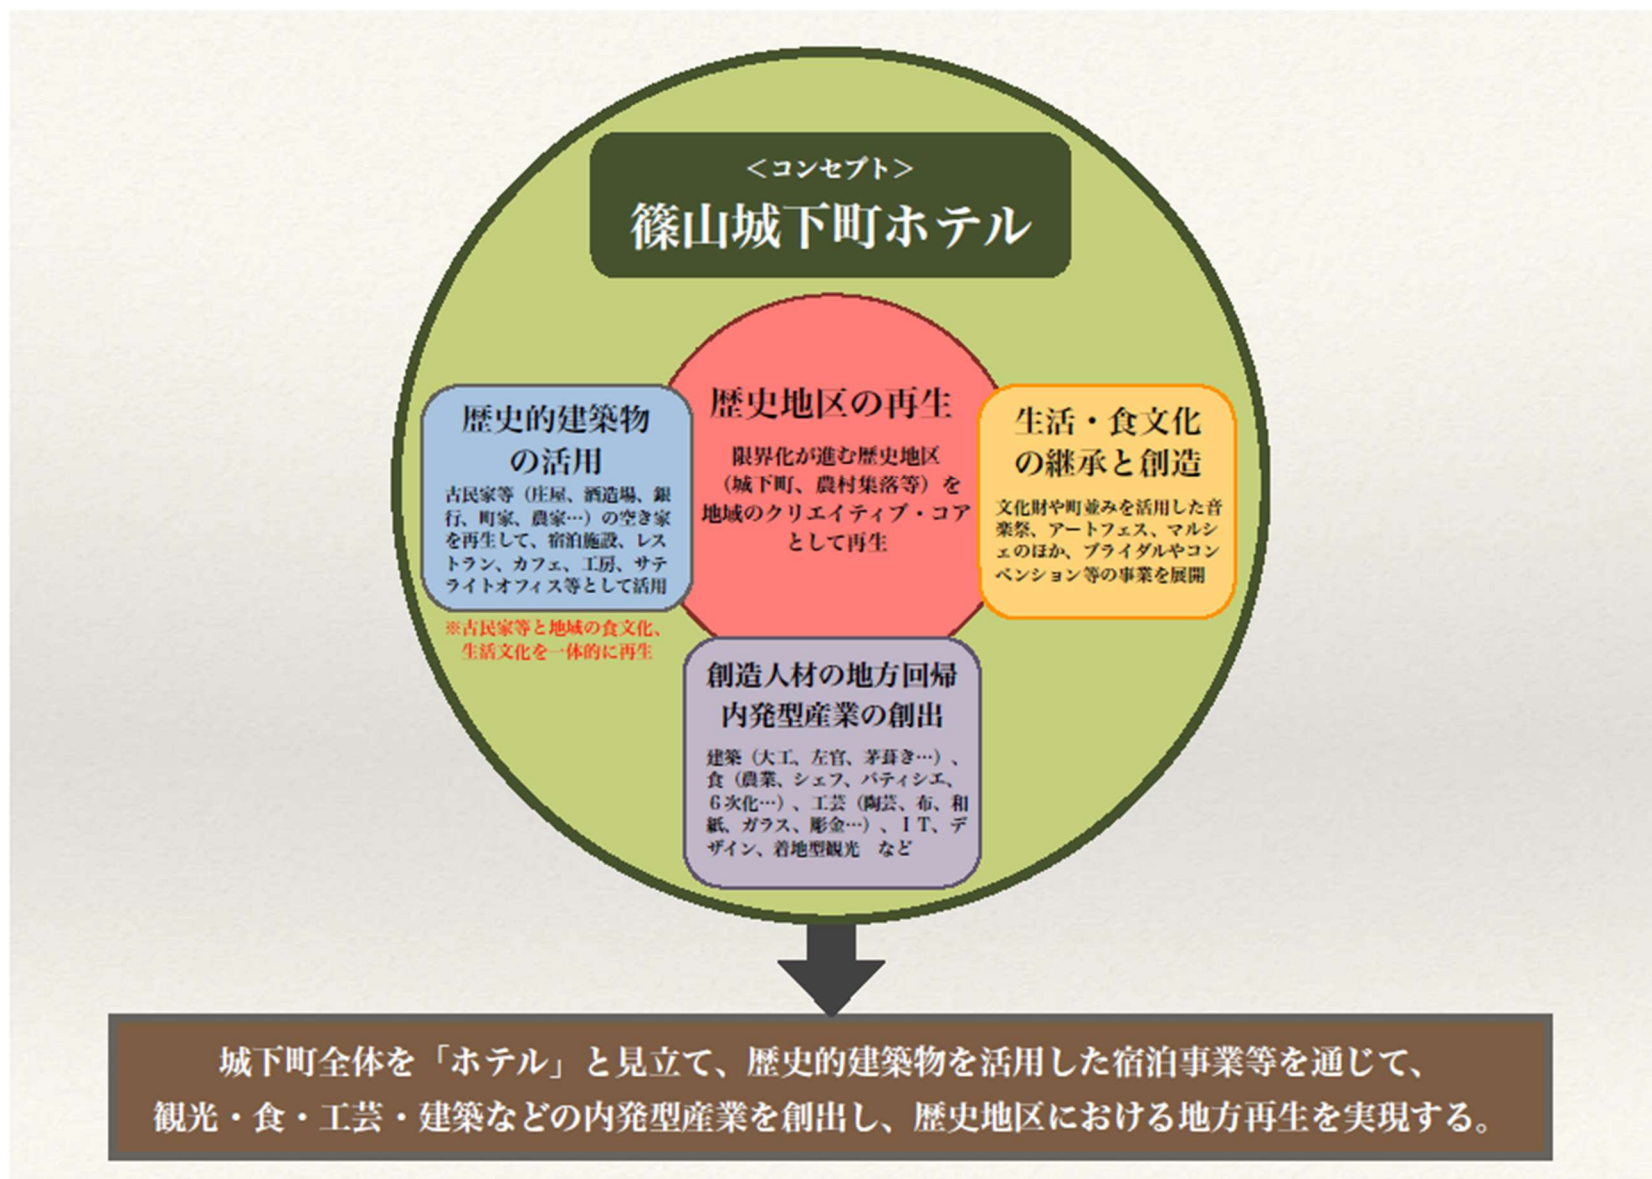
＜コンセプト＞
篠山城下町ホテル

歴史地区の再生
限界化が進む歴史地区（城下町、農村集落等）を地域のクリエイティブ・コアとして再生

歴史的建築物の活用
古民家等（庄屋、酒造場、銀行、町家、農家…）の空き家を再生して、宿泊施設、レストラン、カフェ、工房、サテライトオフィス等として活用

※古民家等と地域の食文化、生活文化を一体的に再生

生活・食文化の継承と創造
文化財や町並みを活用した音楽祭、アートフェス、マルシェのほか、ブライダルやコンベンション等の事業を展開

創造人材の地方回帰
内発型産業の創出
建築（大工、左官、茅葺き…）、食（農業、シェフ、パティシエ、６次化…）、工芸（陶芸、布、和紙、ガラス、彫金…）、ＩＴ、デザイン、着地型観光　など

城下町全体を「ホテル」と見立て、歴史的建築物を活用した宿泊事業等を通じて、観光・食・工芸・建築などの内発型産業を創出し、歴史地区における地方再生を実現する。